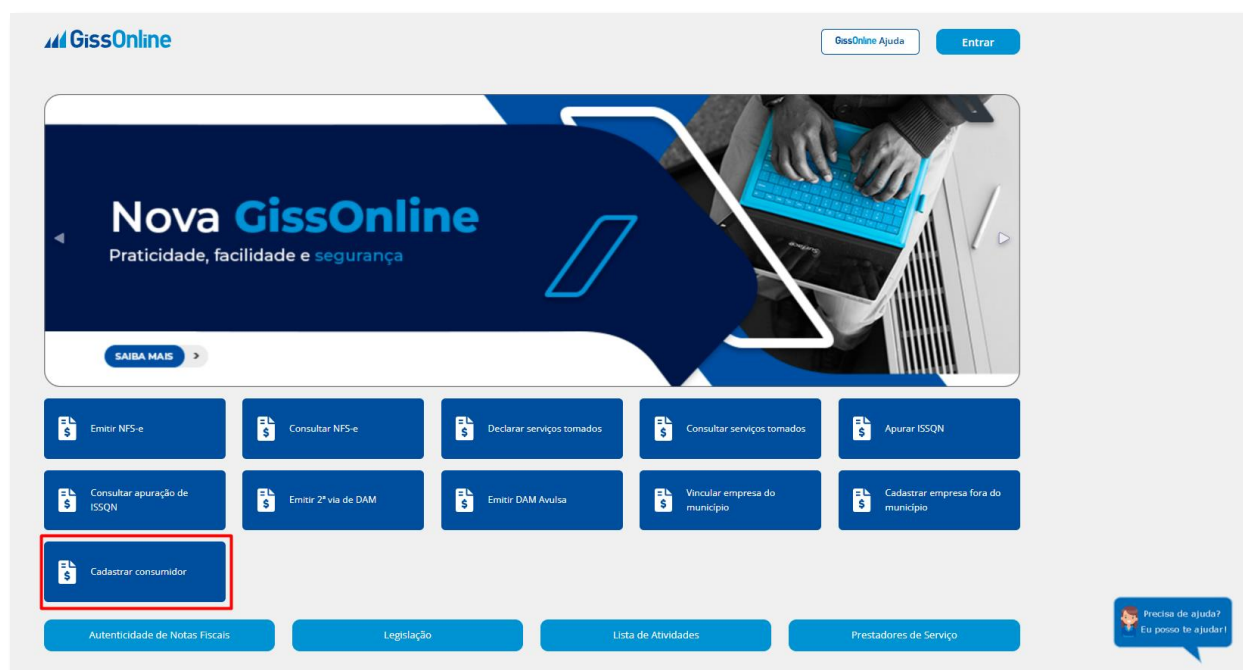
GissOnline

GissOnline Ajuda

Entrar

Nova GissOnline

Praticidade, facilidade e segurança

SAIBA MAIS

Emitir NFS-e

Consultar NFS-e

Declarar serviços tomados

Consultar serviços tomados

Apurar ISSQN

Consultar apuração de ISSQN

Emitir 2ª via de DAM

Emitir DAM Avulsa

Vincular empresa do município

Cadastrar empresa fora do município

Cadastrar consumidor

Autenticidade de Notas Fiscais

Legislação

Lista de Atividades

Prestadores de Serviço

Precisa de ajuda? Eu posso te ajudar!